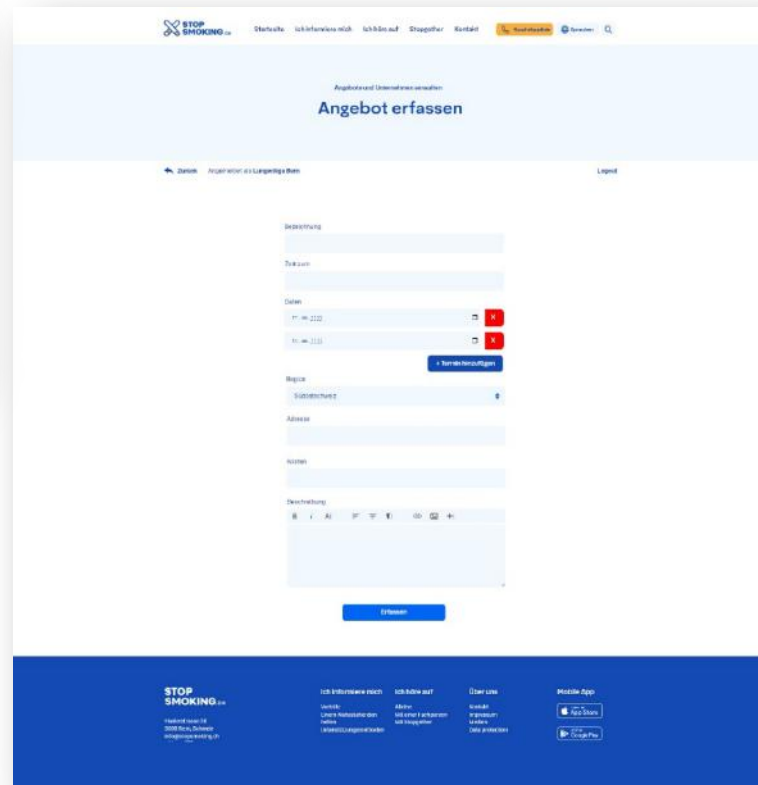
STOP SMOKING.ch

Startseite Ich informiere mich Ich höre auf Stopgether Kontakt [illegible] Sprachen

Angebot und Unternehmen verwalten

Angebot erfassen

Zurück Angemeldet als Lungenliga Bern

Logout

Bezeichnung

Zeitraum

Daten

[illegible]

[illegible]

+ Termin hinzufügen

Region

Südostschweiz

Adresse

Kosten

Beschreibung

B I

Erfassen

STOP SMOKING.ch

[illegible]
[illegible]
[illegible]

Ich informiere mich
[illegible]
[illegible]
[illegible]
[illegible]

Ich höre auf
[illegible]
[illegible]
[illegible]

Über uns
Kontakt
Impressum
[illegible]
Data protection

Mobile App
App Store
Google Play